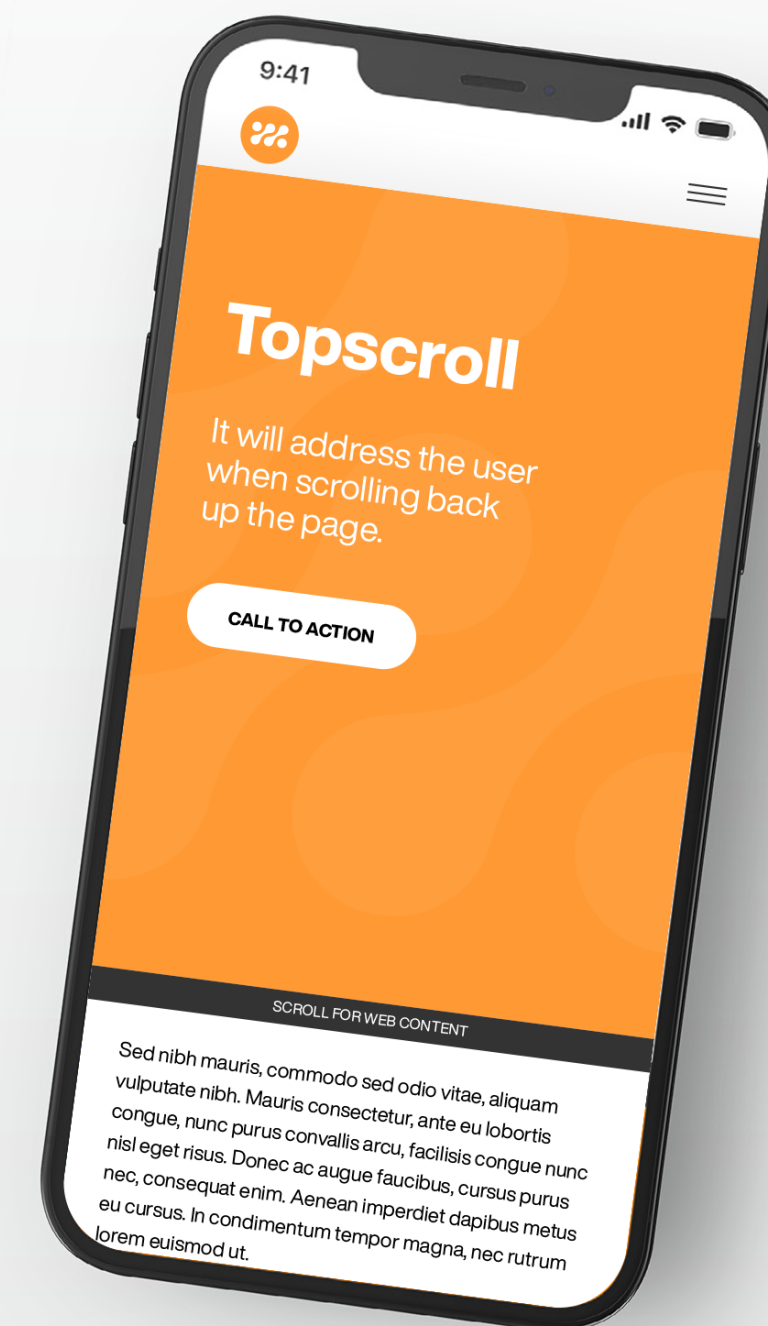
9:41

Topscroll

It will address the user when scrolling back up the page.

CALL TO ACTION

SCROLL FOR WEB CONTENT

Sed nibh mauris, commodo sed odio vitae, aliquam vulputate nibh. Mauris consectetur, ante eu lobortis congue, nunc purus convallis arcu, facilisis congue nunc nisl eget risus. Donec ac augue faucibus, cursus purus nec, consequat enim. Aenean imperdiet dapibus metus eu cursus. In condimentum tempor magna, nec rutrum lorem euismod ut.